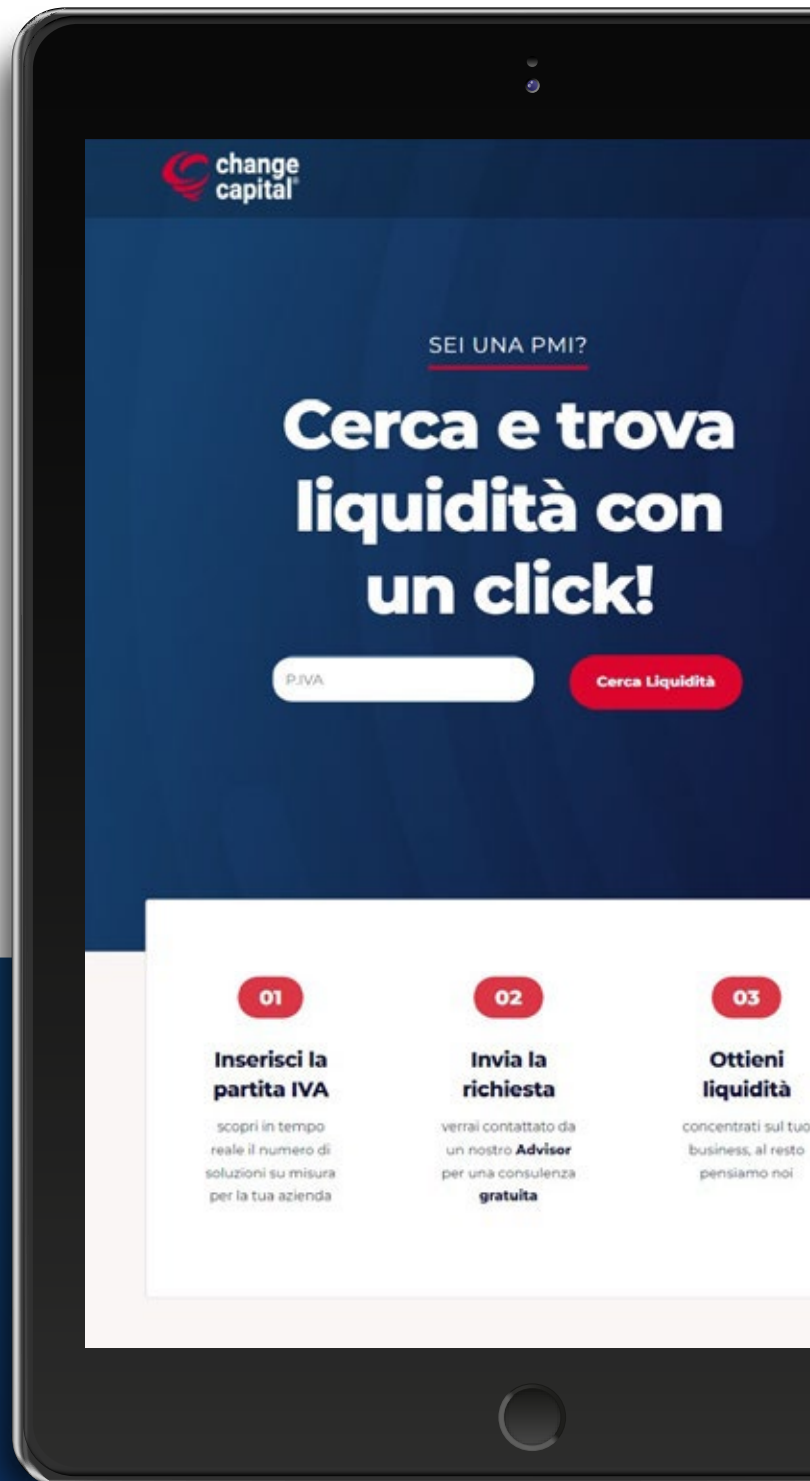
change capital®

SEI UNA PMI?

Cerca e trova liquidità con un click!

P.IVA

Cerca Liquidità

01

Inserisci la partita IVA

scopri in tempo reale il numero di soluzioni su misura per la tua azienda

02

Invia la richiesta

verrai contattato da un nostro **Advisor** per una consulenza **gratuita**

03

Ottieni liquidità

concentrati sul tuo business, al resto pensiamo noi